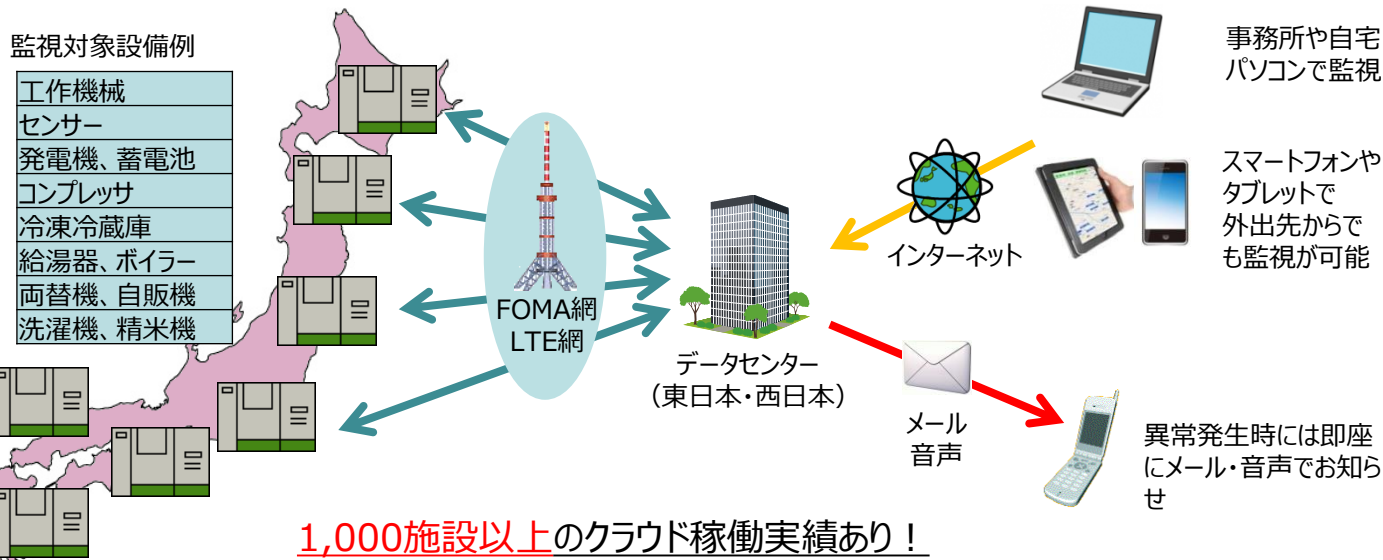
監視対象設備例

| 工作機械 |
|---|
| センサー |
| 発電機、蓄電池 |
| コンプレッサ |
| 冷凍冷蔵庫 |
| 給湯器、ボイラー |
| 両替機、自販機 |
| 洗濯機、精米機 |

FOMA網
LTE網

データセンター
（東日本・西日本）

インターネット

事務所や自宅パソコンで監視

スマートフォンやタブレットで外出先からでも監視が可能

メール
音声

異常発生時には即座にメール・音声でお知らせ

1,000施設以上のクラウド稼働実績あり！